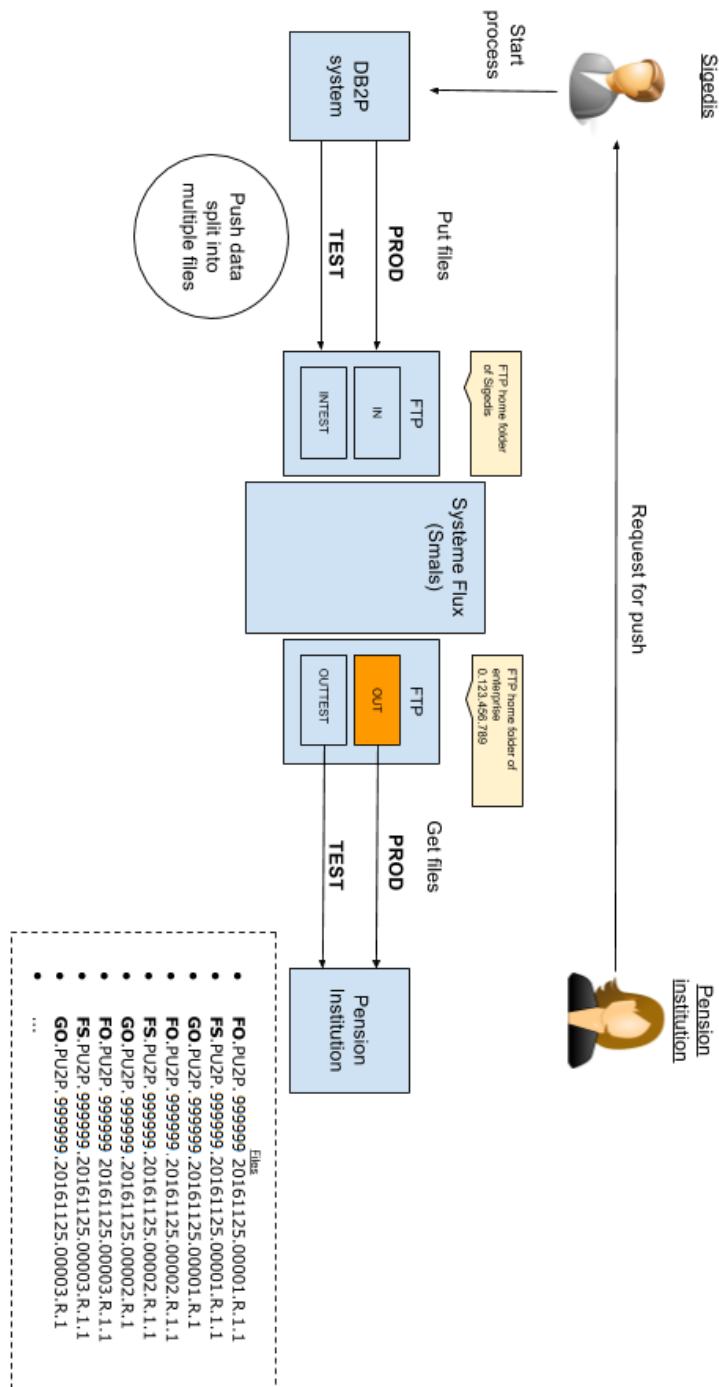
Sigedis

Start process

DB2P system

Request for push

Put files

PROD

TEST

Push data split into multiple files

FTP home folder of Sigedis

FTP

IN

INTEST

Système Flux (Smals)

FTP home folder of enterprise 0.123.456.789

FTP

OUT

OUTTEST

Get files

PROD

TEST

Pension institution

Pension Institution

Files

- FO.PU2P. 999999.20161125.00001.R.1.1
- FS.PU2P. 999999.20161125.00001.R.1.1
- GO.PU2P. 999999.20161125.00001.R.1
- FO.PU2P. 999999.20161125.00002.R.1.1
- FS.PU2P. 999999.20161125.00002.R.1.1
- GO.PU2P. 999999.20161125.00002.R.1
- FO.PU2P. 999999.20161125.00003.R.1.1
- FS.PU2P. 999999.20161125.00003.R.1.1
- GO.PU2P. 999999.20161125.00003.R.1

...